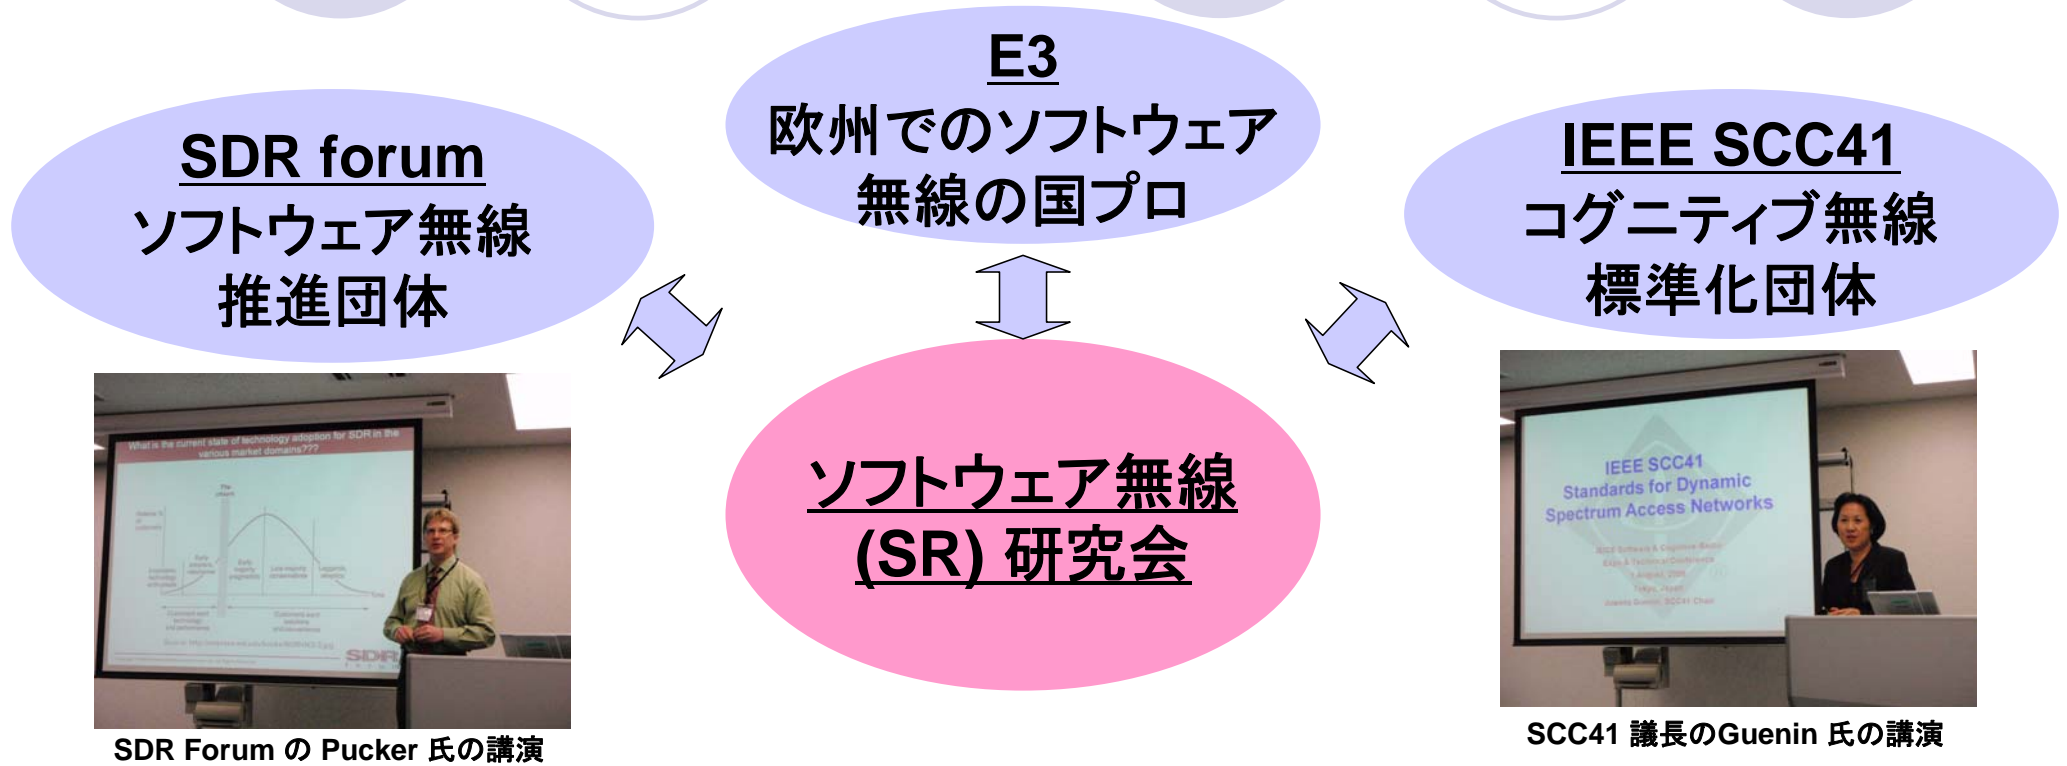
E3
欧州でのソフトウェア無線の国プロ

SDR forum
ソフトウェア無線推進団体

IEEE SCC41
コグニティブ無線標準化団体

What is the current state of technology adoption for SDR in the various market domains???

SDR

ソフトウェア無線 (SR) 研究会

IEEE SCC41
Standards for Dynamic Spectrum Access Networks

SDR Forum の Pucker 氏の講演

SCC41 議長のGuenin 氏の講演